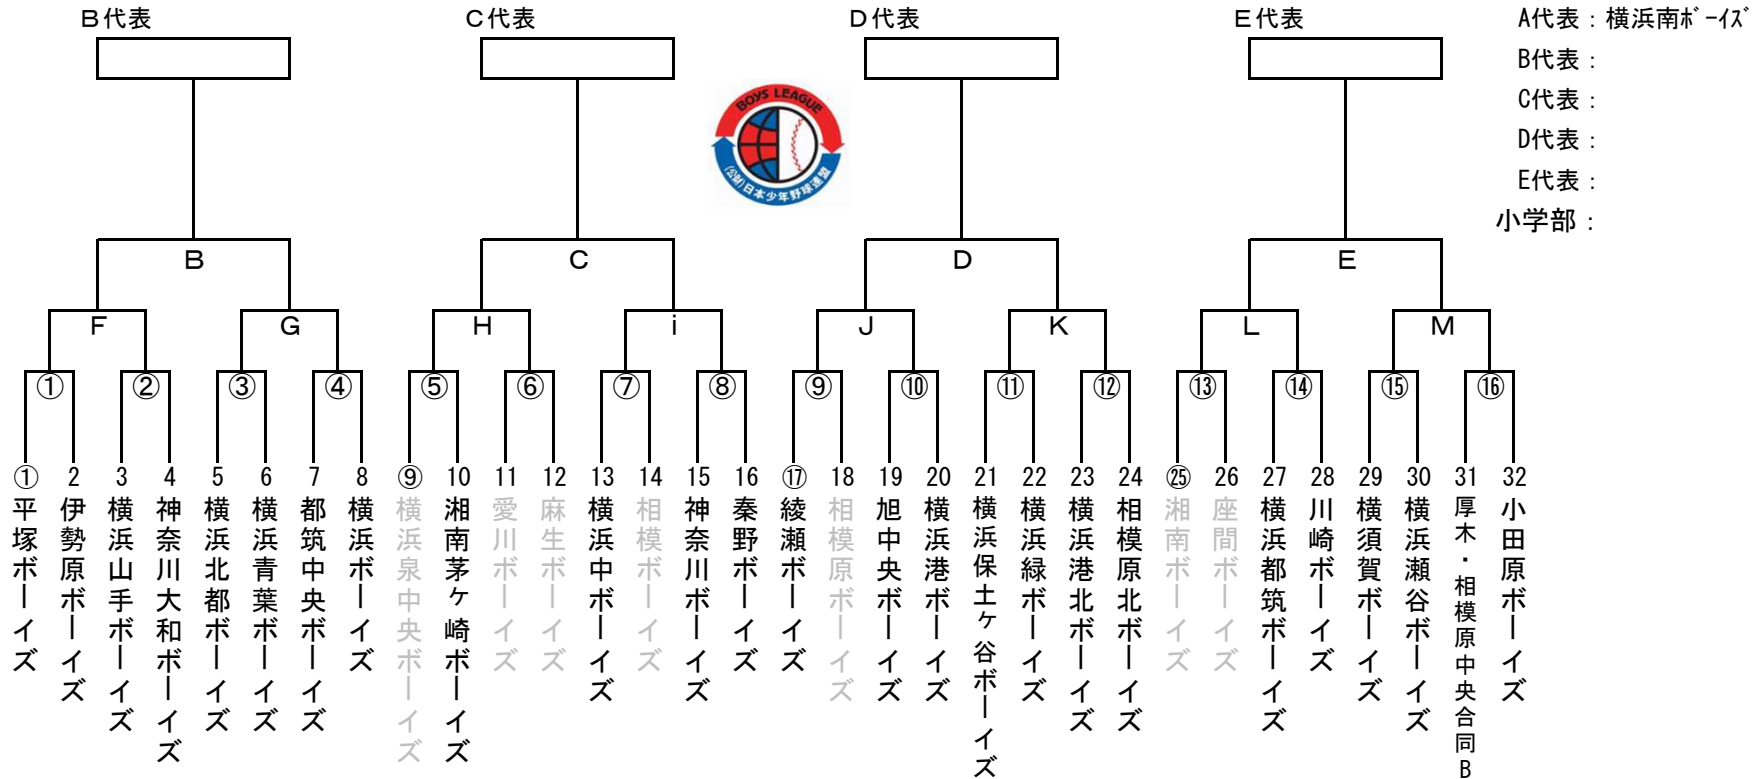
B代表

C代表

D代表

E代表

A代表：横浜南ﾎﾞｰｲｽﾞ
B代表：
C代表：
D代表：
E代表：
小学部：

BOYS LEAGUE
(公財)日本少年野球連盟

B

C

D

E

F

G

H

i

J

K

L

M

①

②

③

④

⑤

⑥

⑦

⑧

⑨

⑩

⑪

⑫

⑬

⑭

⑮

⑯

① 平塚ボーイズ

2 伊勢原ボーイズ

3 横浜山手ボーイズ

4 神奈川大和ボーイズ

5 横浜北都ボーイズ

6 横浜青葉ボーイズ

7 都筑中央ボーイズ

8 横浜ボーイズ

⑨ 横浜泉中央ボーイズ

10 湘南茅ヶ崎ボーイズ

11 愛川ボーイズ

12 麻生ボーイズ

13 横浜中ボーイズ

14 相模ボーイズ

15 神奈川ボーイズ

16 秦野ボーイズ

⑰ 綾瀬ボーイズ

18 相模原ボーイズ

19 旭中央ボーイズ

20 横浜港ボーイズ

21 横浜保土ヶ谷ボーイズ

22 横浜緑ボーイズ

23 横浜港北ボーイズ

24 相模原北ボーイズ

㉕ 湘南ボーイズ

26 座間ボーイズ

27 横浜都筑ボーイズ

28 川崎ボーイズ

29 横須賀ボーイズ

30 横浜瀬谷ボーイズ

31 厚木・相模原中央合同B

32 小田原ボーイズ